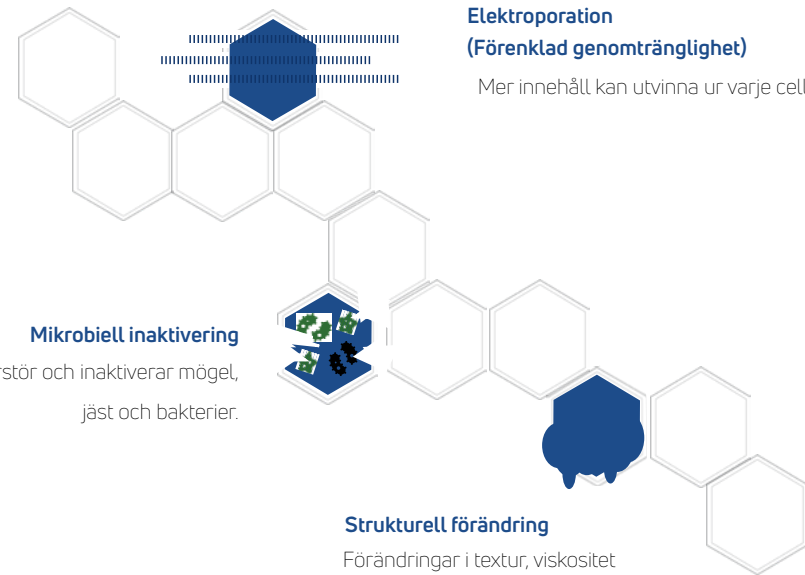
Elektroporation
(Förenklad genomtränglighet)

Mer innehåll kan utvinna ur varje cell

Mikrobiell inaktivering

rstör och inaktiverar mögel, jäst och bakterier.

Strukturell förändring

Förändringar i textur, viskositet